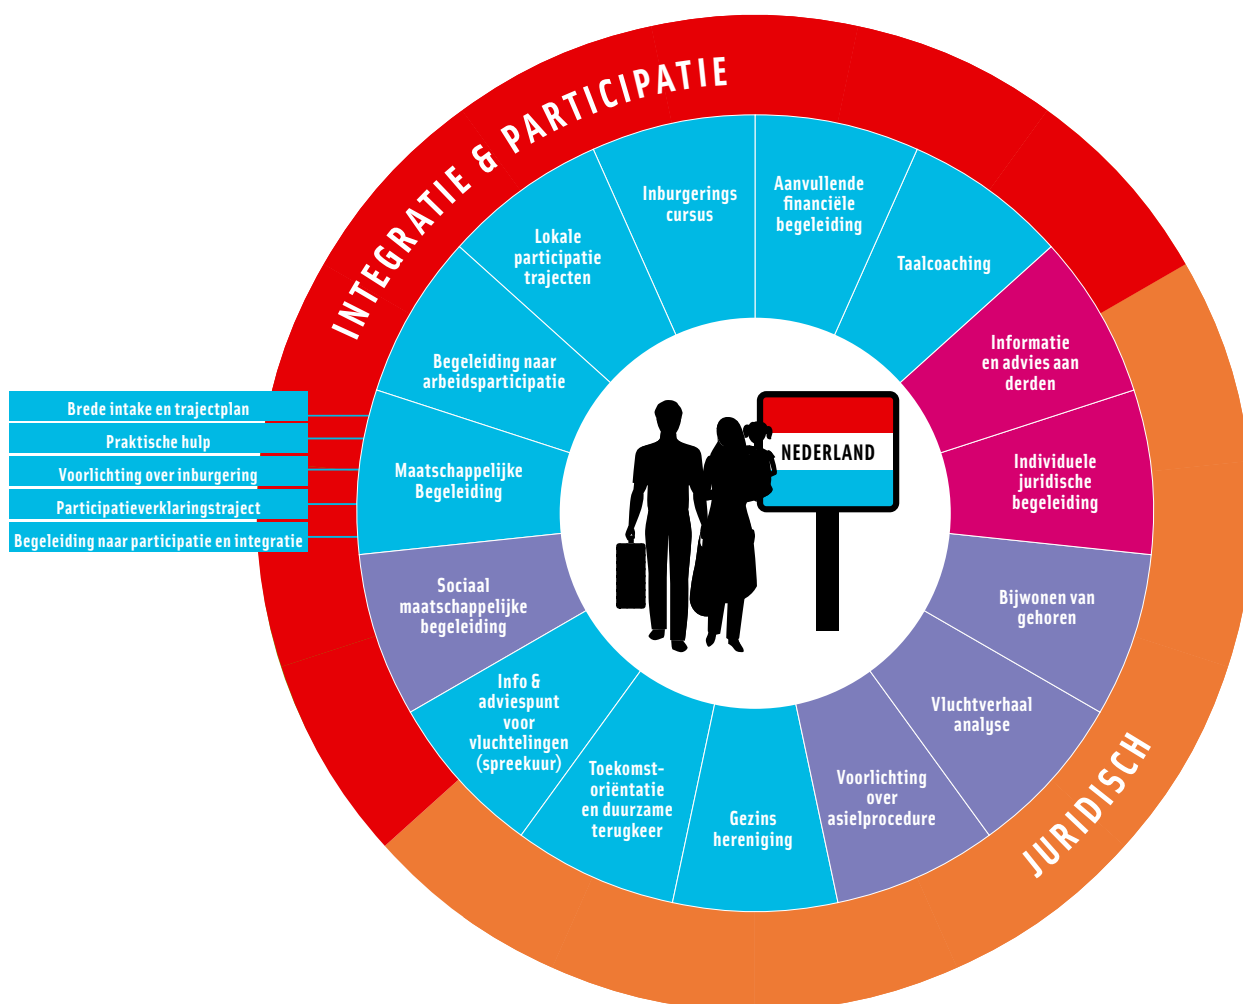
INTEGRATIE & PARTICIPATIE

Inburgerings cursus

Aanvullende financiële begeleiding

Taalcoaching

Lokale participatie trajecten

Begeleiding naar arbeidsparticipatie

Informatie en advies aan derden

Brede intake en trajectplan

Praktische hulp

Voorlichting over inburgering

Participatieverklaringstraject

Begeleiding naar participatie en integratie

Maatschappelijke Begeleiding

NEDERLAND

Individuele juridische begeleiding

Sociaal maatschappelijke begeleiding

Bijwonen van gehoren

Info & adviespunt voor vluchtelingen (spreekuur)

Vluchtverhaal analyse

Toekomst-oriëntatie en duurzame terugkeer

Gezins hereniging

Voorlichting over asielprocedure

JURIDISCH